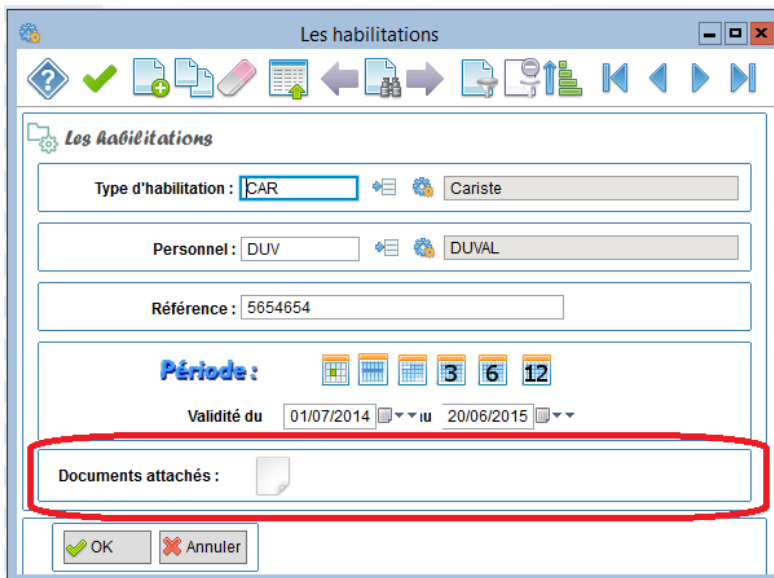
Les habilitations

Les habilitations

Type d'habilitation : CAR

Cariste

Personnel : DUV

DUVAL

Référence : 5654654

Période :

3 6 12

Validité du 01/07/2014 au 20/06/2015

Documents attachés :

OK

Annuler